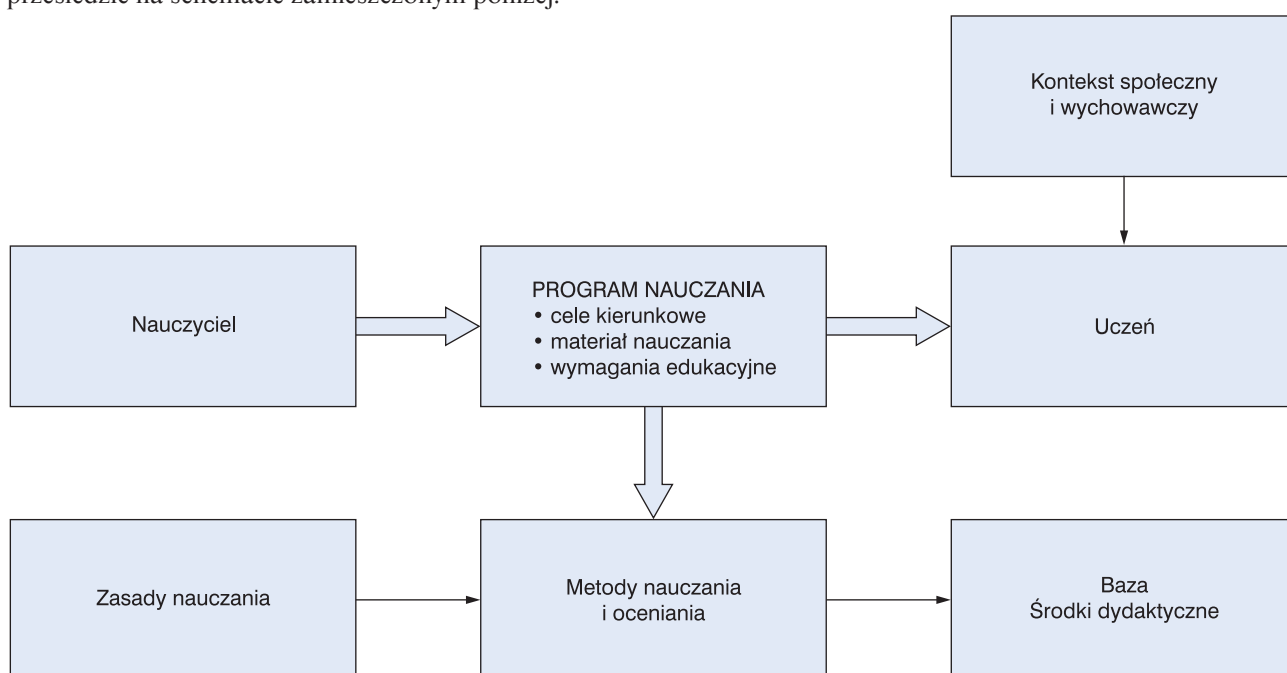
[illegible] na schemacie zamieszczonym poniżej.

Kontekst społeczny i wychowawczy

Nauczyciel

PROGRAM NAUCZANIA
• cele kierunkowe
• materiał nauczania
• wymagania edukacyjne

Uczeń

Zasady nauczania

Metody nauczania i oceniania

Baza
Środki dydaktyczne